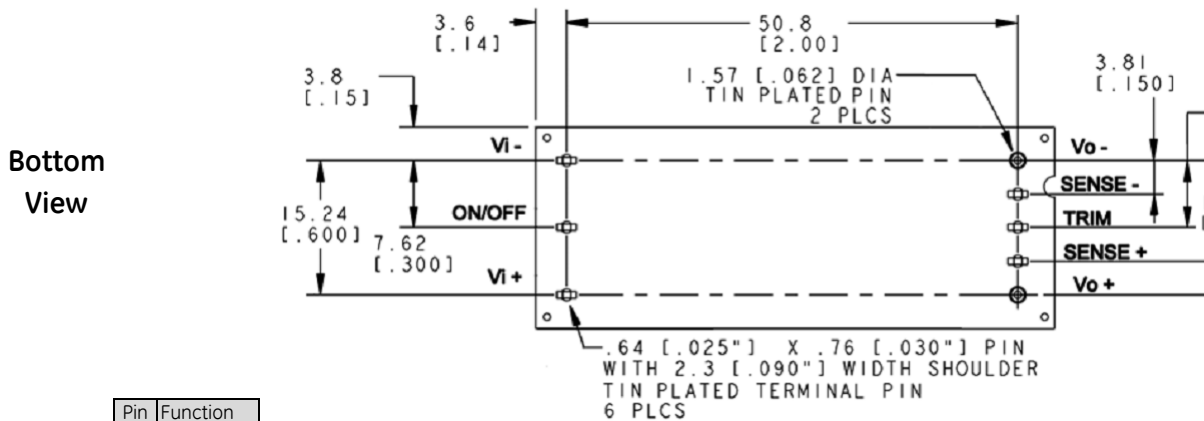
Bottom View

3.6
[.14]

50.8
[2.00]

3.8
[.15]

1.57 [.062] DIA
TIN PLATED PIN
2 PLCS

3.81
[.150]

Vi -

Vo -

SENSE -

15.24
[.600]

ON/OFF

TRIM

7.62
[.300]

SENSE +

Vi +

Vo +

.64 [.025"] X .76 [.030"] PIN
WITH 2.3 [.090"] WIDTH SHOULDER
TIN PLATED TERMINAL PIN
6 PLCS

| Pin | Function |
|---|---|